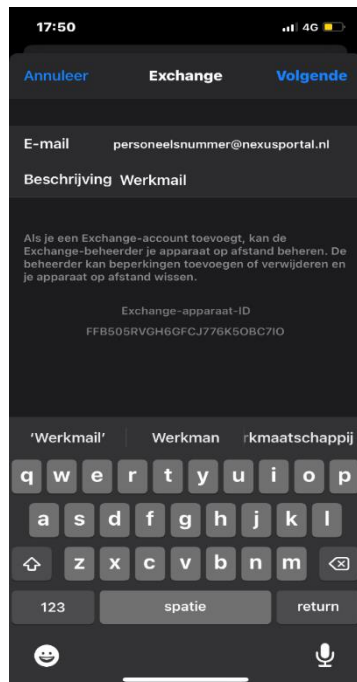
17:50

4G

Annuleer Exchange Volgende

E-mail personeelsnummer@nexusportal.nl

Beschrijving Werkmail

Als je een Exchange-account toevoegt, kan de Exchange-beheerder je apparaat op afstand beheren. De beheerder kan beperkingen toevoegen of verwijderen en je apparaat op afstand wissen.

Exchange-apparaat-ID

FFB505RVGH6GFCJ776K5OBC7IO

'Werkmail' Werkman rkmaatschappij

q w e r t y u i o p

a s d f g h j k l

z x c v b n m

123 spatie return